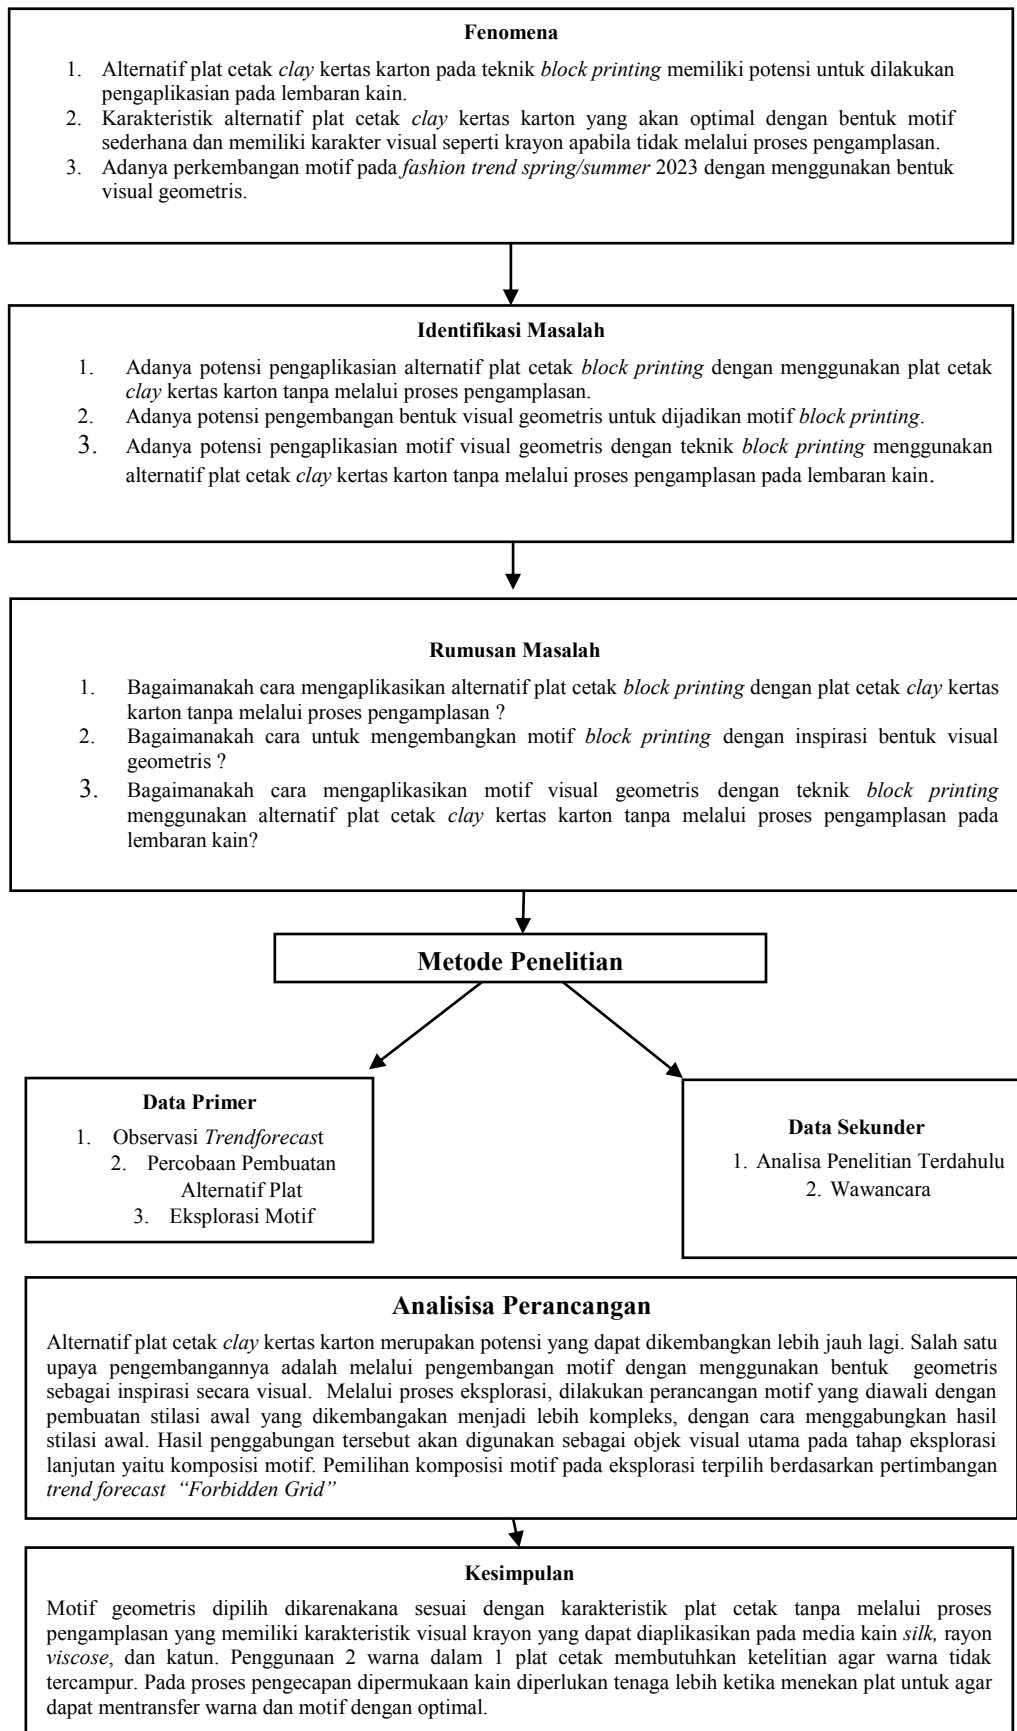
Fenomena

1. Alternatif plat cetak *clay* kertas karton pada teknik *block printing* memiliki potensi untuk dilakukan pengaplikasian pada lembaran kain.
2. Karakteristik alternatif plat cetak *clay* kertas karton yang akan optimal dengan bentuk motif sederhana dan memiliki karakter visual seperti krayon apabila tidak melalui proses pengamplasan.
3. Adanya perkembangan motif pada *fashion trend spring/summer* 2023 dengan menggunakan bentuk visual geometris.

Identifikasi Masalah

1. Adanya potensi pengaplikasian alternatif plat cetak *block printing* dengan menggunakan plat cetak *clay* kertas karton tanpa melalui proses pengamplasan.
2. Adanya potensi pengembangan bentuk visual geometris untuk dijadikan motif *block printing*.
3. Adanya potensi pengaplikasian motif visual geometris dengan teknik *block printing* menggunakan alternatif plat cetak *clay* kertas karton tanpa melalui proses pengamplasan pada lembaran kain.

Rumusan Masalah

1. Bagaimanakah cara mengaplikasikan alternatif plat cetak *block printing* dengan plat cetak *clay* kertas karton tanpa melalui proses pengamplasan ?
2. Bagaimanakah cara untuk mengembangkan motif *block printing* dengan inspirasi bentuk visual geometris ?
3. Bagaimanakah cara mengaplikasikan motif visual geometris dengan teknik *block printing* menggunakan alternatif plat cetak *clay* kertas karton tanpa melalui proses pengamplasan pada lembaran kain?

Metode Penelitian

Data Primer
1. Observasi *Trendforecas*t
2. Percobaan Pembuatan Alternatif Plat
3. Eksplorasi Motif

Data Sekunder
1. Analisa Penelitian Terdahulu
2. Wawancara

Analisisa Perancangan

Alternatif plat cetak *clay* kertas karton merupakan potensi yang dapat dikembangkan lebih jauh lagi. Salah satu upaya pengembangannya adalah melalui pengembangan motif dengan menggunakan bentuk geometris sebagai inspirasi secara visual. Melalui proses eksplorasi, dilakukan perancangan motif yang diawali dengan pembuatan stilasi awal yang dikembangakan menjadi lebih kompleks, dengan cara menggabungkan hasil stilasi awal. Hasil penggabungan tersebut akan digunakan sebagai objek visual utama pada tahap eksplorasi lanjutan yaitu komposisi motif. Pemilihan komposisi motif pada eksplorasi terpilih berdasarkan pertimbangan *trend forecast "Forbidden Grid"*

Kesimpulan

Motif geometris dipilih dikarenakana sesuai dengan karakteristik plat cetak tanpa melalui proses pengamplasan yang memiliki karakteristik visual krayon yang dapat diaplikasikan pada media kain *silk,* rayon *viscose*, dan katun. Penggunaan 2 warna dalam 1 plat cetak membutuhkan ketelitian agar warna tidak tercampur. Pada proses pengecapan dipermukaan kain diperlukan tenaga lebih ketika menekan plat untuk agar dapat mentransfer warna dan motif dengan optimal.